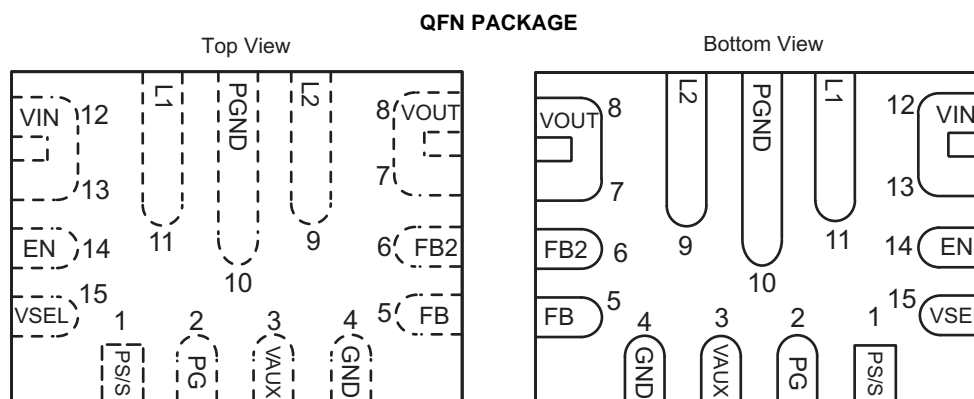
QFN PACKAGE

Top View

VIN 12
13
EN 14
VSEL 15
L1
PGND
L2
11
10
9
8 VOUT
7
6 FB2
5 FB
1 PS/S
2 PG
3 VAUX
4 GND

Bottom View

VOUT 8
7
FB2 6
FB 5
L2
PGND
L1
9
10
11
12 VIN
13
14 EN
15 VSE
4 GND
3 VAUX
2 PG
1 PS/S